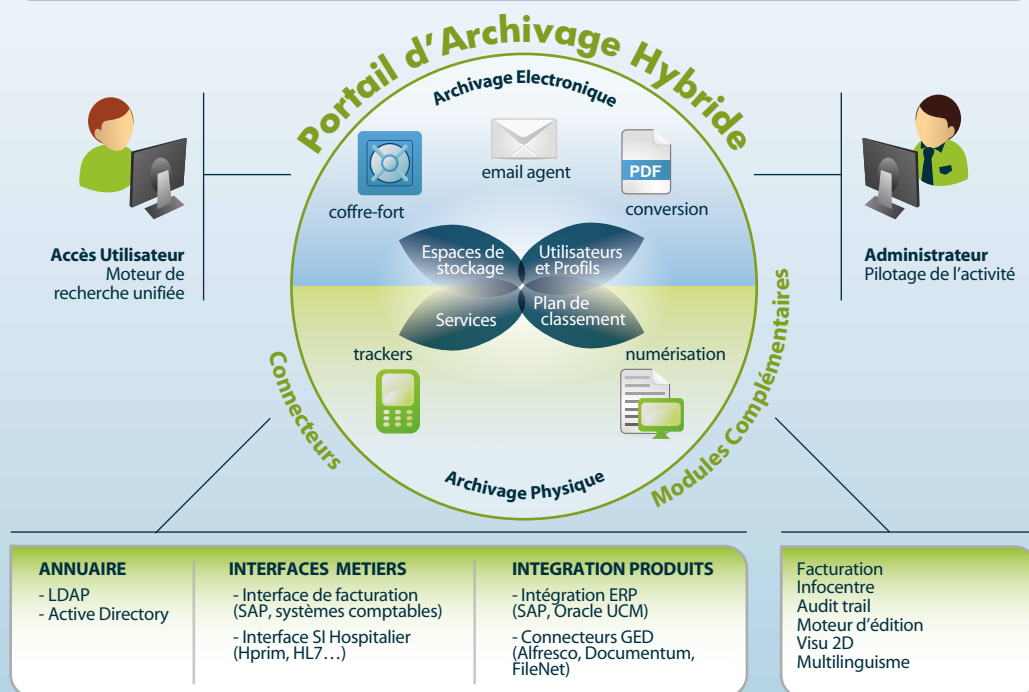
Portail d'Archivage Hybride

Archivage Electronique

email agent

coffre-fort

PDF

conversion

Accès Utilisateur
Moteur de recherche unifiée

Administrateur
Pilotage de l'activité

Espaces de stockage

Utilisateurs et Profils

Services

Plan de classement

trackers

numérisation

Connecteurs

Modules Complémentaires

Archivage Physique

ANNUAIRE
- LDAP
- Active Directory

INTERFACES METIERS
- Interface de facturation (SAP, systèmes comptables)
- Interface SI Hospitalier (Hprim, HL7…)

INTEGRATION PRODUITS
- Intégration ERP (SAP, Oracle UCM)
- Connecteurs GED (Alfresco, Documentum, FileNet)

Facturation
Infocentre
Audit trail
Moteur d'édition
Visu 2D
Multilinguisme